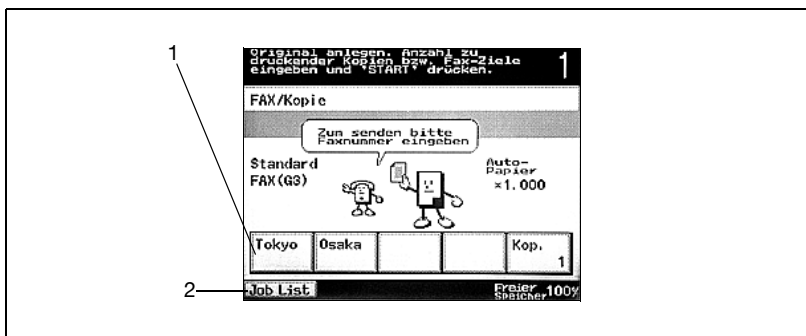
1

Original anlegen. Anzahl zu druckender Kopien bzw. Fax-Ziele eingeben und "START" drücken.

1

FAX/Kopie

Zum senden bitte Faxnummer eingeben

Standard FAX(G3)

Auto-Papier ×1.000

Tokyo

Osaka

Kop. 1

2

Job List

Freier Speicher 100%